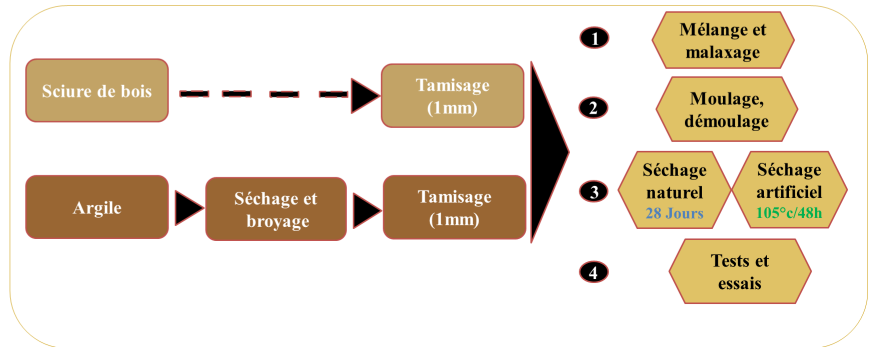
Sciure de bois

Tamisage (1mm)

Argile

Séchage et broyage

Tamisage (1mm)

1

Mélange et malaxage

2

Moulage, démoulage

3

Séchage naturel 28 Jours

Séchage artificiel 105°c/48h

4

Tests et essais